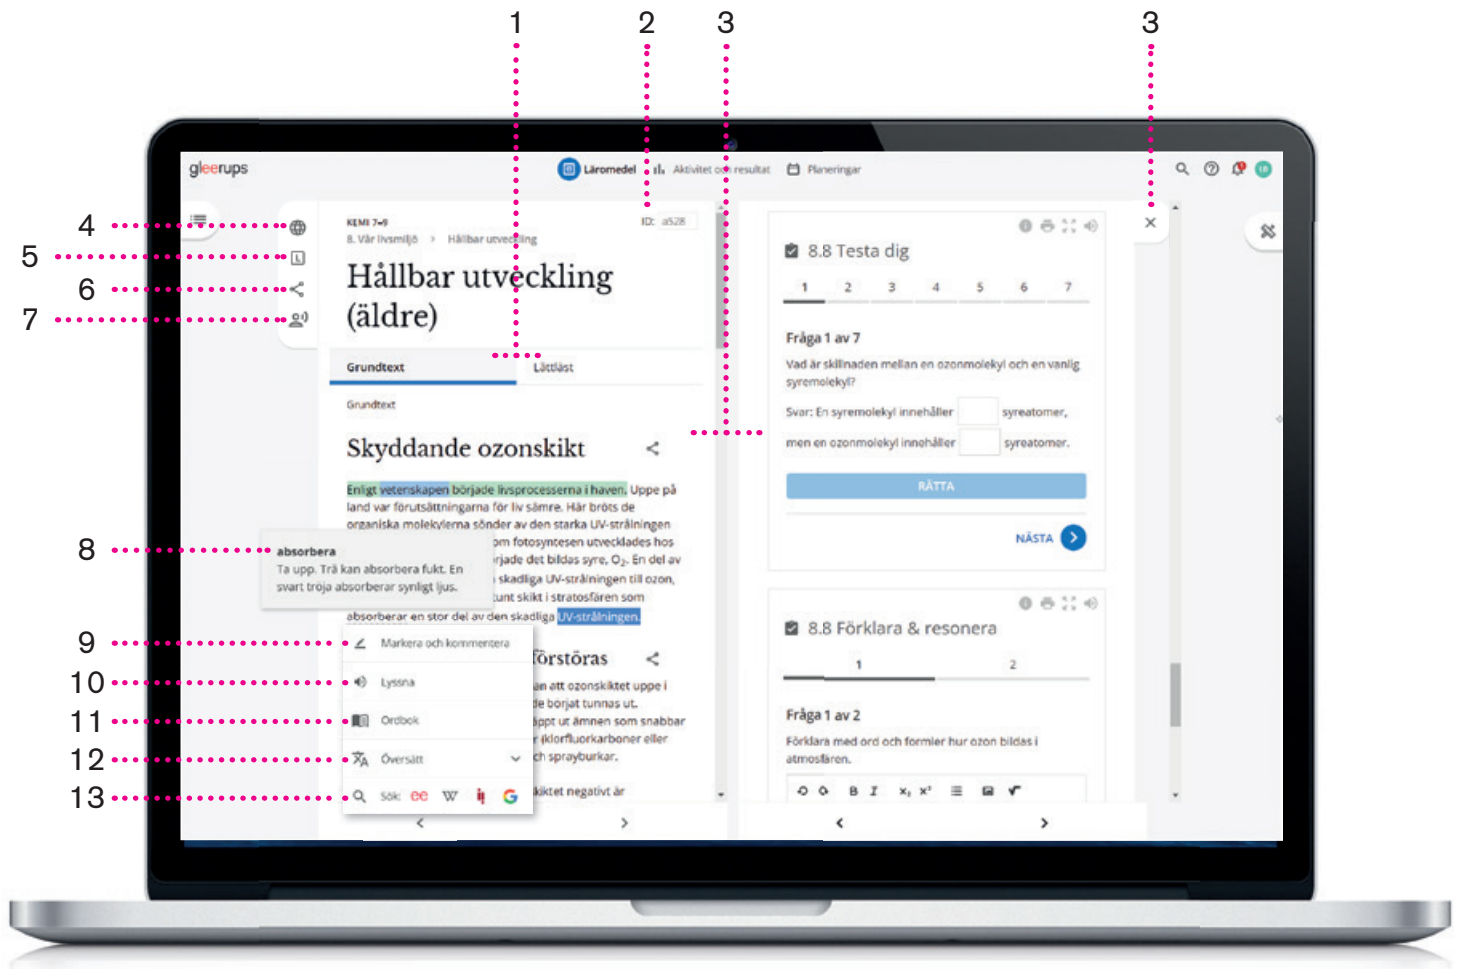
1 2 3 3

4
5
6
7

gleerups

Läromedel Aktivitet och resultat Planeringar

KEMI 7–9
8. Vår livsmiljö > Hållbar utveckling

ID: a528

Hållbar utveckling (äldre)

Grundtext Lättläst

Grundtext

Skyddande ozonskikt

Enligt vetenskapen började livsprocesserna i haven. Uppe på land var förutsättningarna för liv sämre. Här bröts de organiska molekylerna sönder av den starka UV-strålningen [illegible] om fotosyntesen utvecklades hos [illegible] rjade det bildas syre, $O_2$. En del av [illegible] skadliga UV-strålningen till ozon, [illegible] tunt skikt i stratosfären som absorberar en stor del av den skadliga UV-strålningen.

8
absorbera
Ta upp. Trä kan absorbera fukt. En svart tröja absorberar synligt ljus.

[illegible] förstöras

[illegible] an att ozonskiktet uppe i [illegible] de börjat tunnas ut. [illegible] äppt ut ämnen som snabbar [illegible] klorfluorkarboner eller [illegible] ch sprayburkar.
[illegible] skiktet negativt är

9 Markera och kommentera
10 Lyssna
11 Ordbok
12 Översätt
13 Sök:

8.8 Testa dig

1 2 3 4 5 6 7

Fråga 1 av 7
Vad är skillnaden mellan en ozonmolekyl och en vanlig syremolekyl?

Svar: En syremolekyl innehåller [ ] syreatomer, men en ozonmolekyl innehåller [ ] syreatomer.

RÄTTA

NÄSTA

8.8 Förklara & resonera

1 2

Fråga 1 av 2
Förklara med ord och formler hur ozon bildas i atmosfären.

B I $x_2$ $x^2$